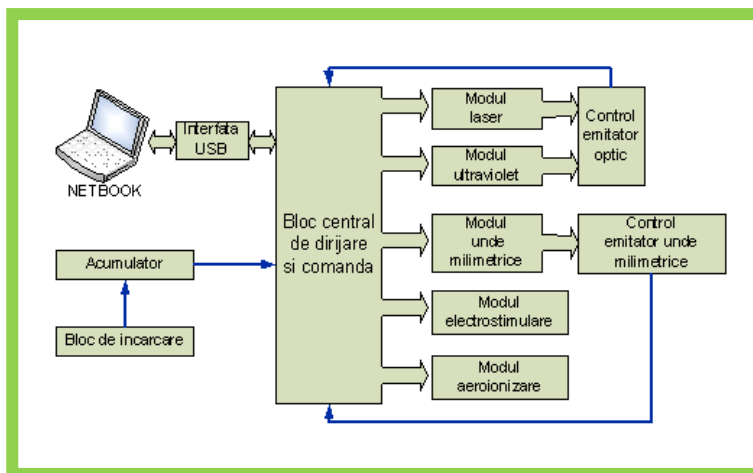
NETBOOK

Interfata USB

Acumulator

Bloc de incarcare

Bloc central de dirijare si comanda

Modul laser

Modul ultraviolet

Control emitator optic

Modul unde milimetrice

Control emitator unde milimetrice

Modul electrostimulare

Modul aeroionizare